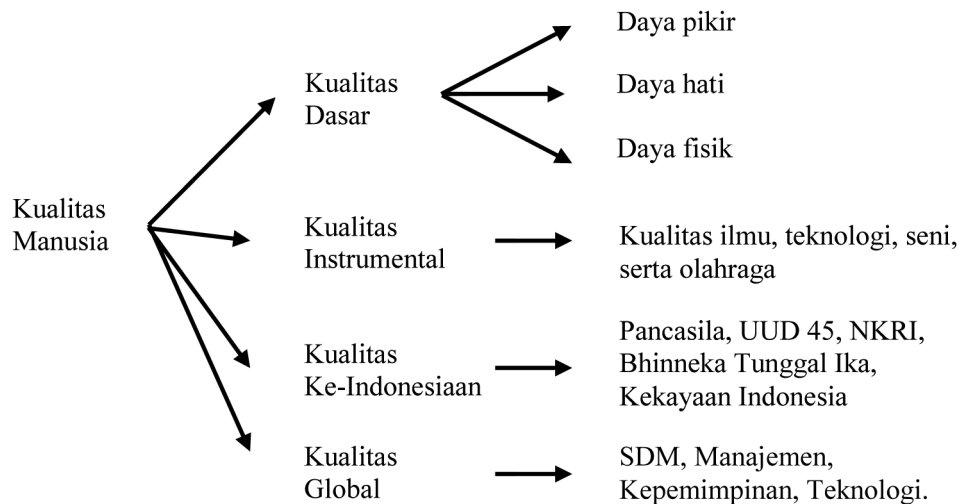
Kualitas Manusia

Kualitas Dasar

Daya pikir

Daya hati

Daya fisik

Kualitas Instrumental

Kualitas ilmu, teknologi, seni, serta olahraga

Kualitas Ke-Indonesiaan

Pancasila, UUD 45, NKRI, Bhinneka Tunggal Ika, Kekayaan Indonesia

Kualitas Global

SDM, Manajemen, Kepemimpinan, Teknologi.